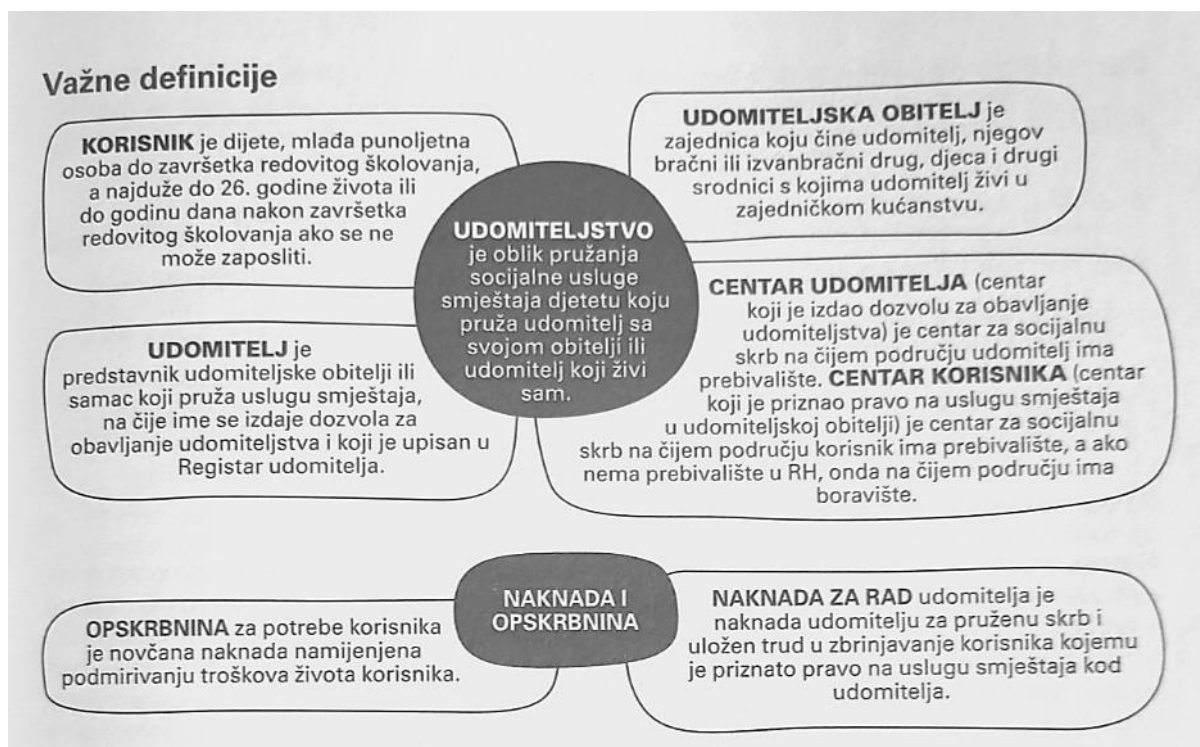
Važne definicije

KORISNIK je dijete, mlađa punoljetna osoba do završetka redovitog školovanja, a najduže do 26. godine života ili do godinu dana nakon završetka redovitog školovanja ako se ne može zaposliti.

UDOMITELJSKA OBITELJ je zajednica koju čine udomitelj, njegov bračni ili izvanbračni drug, djeca i drugi srodnici s kojima udomitelj živi u zajedničkom kućanstvu.

UDOMITELJSTVO je oblik pružanja socijalne usluge smještaja djetetu koju pruža udomitelj sa svojom obitelji ili udomitelj koji živi sam.

UDOMITELJ je predstavnik udomiteljske obitelji ili samac koji pruža uslugu smještaja, na čije ime se izdaje dozvola za obavljanje udomiteljstva i koji je upisan u Registar udomitelja.

CENTAR UDOMITELJA (centar koji je izdao dozvolu za obavljanje udomiteljstva) je centar za socijalnu skrb na čijem području udomitelj ima prebivalište. CENTAR KORISNIKA (centar koji je priznao pravo na uslugu smještaja u udomiteljskoj obitelji) je centar za socijalnu skrb na čijem području korisnik ima prebivalište, a ako nema prebivalište u RH, onda na čijem području ima boravište.

NAKNADA I OPSKRBNINA

OPSKRBNINA za potrebe korisnika je novčana naknada namijenjena podmirivanju troškova života korisnika.

NAKNADA ZA RAD udomitelja je naknada udomitelju za pruženu skrb i uložen trud u zbrinjavanje korisnika kojemu je priznato pravo na uslugu smještaja kod udomitelja.